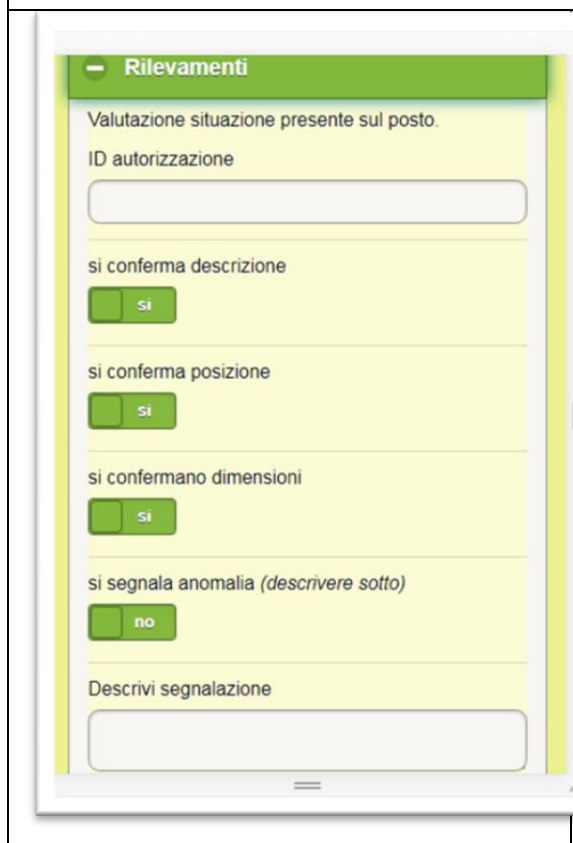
Rilevamenti

Valutazione situazione presente sul posto.

ID autorizzazione

si conferma descrizione

si

si conferma posizione

si

si confermano dimensioni

si

si segnala anomalia *(descrivere sotto)*

no

Descrivi segnalazione